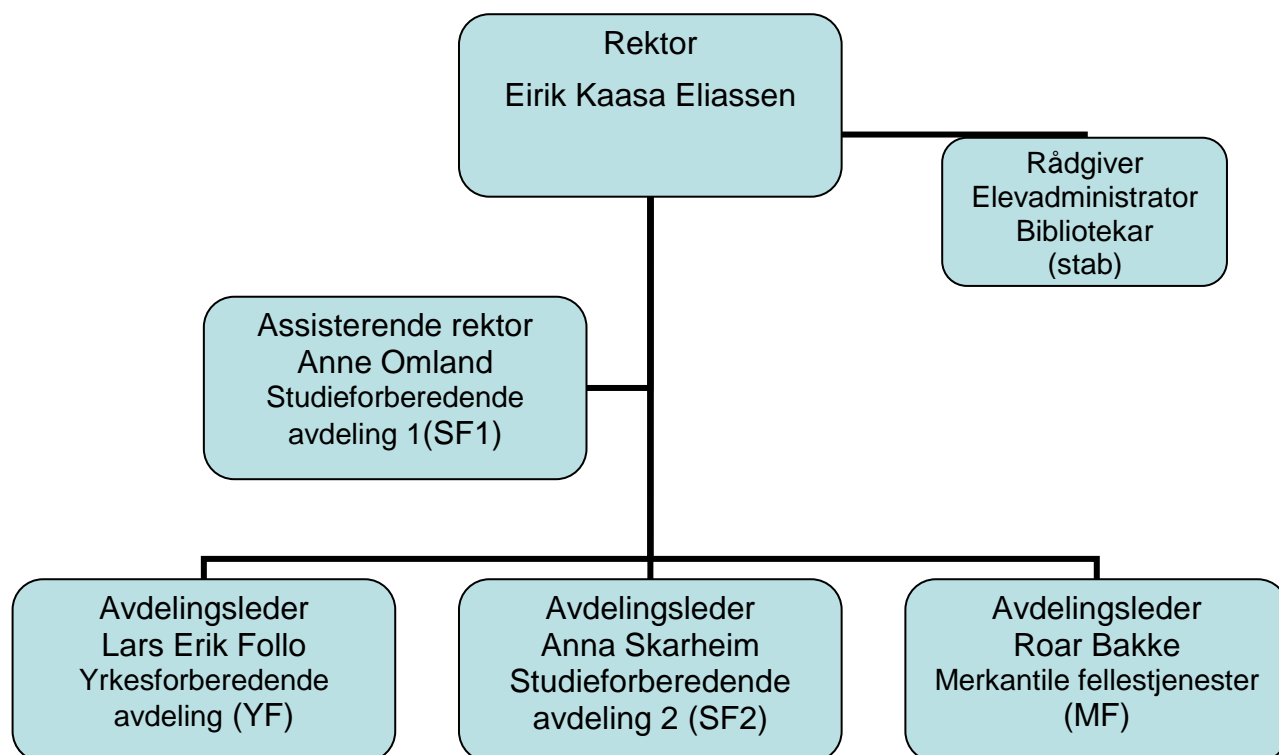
Rektor
Eirik Kaasa Eliassen

Rådgiver
Elevadministrator
Bibliotekar
(stab)

Assisterende rektor
Anne Omland
Studieforberedende avdeling 1(SF1)

Avdelingsleder
Lars Erik Follo
Yrkesforberedende avdeling (YF)

Avdelingsleder
Anna Skarheim
Studieforberedende avdeling 2 (SF2)

Avdelingsleder
Roar Bakke
Merkantile fellestjenester
(MF)